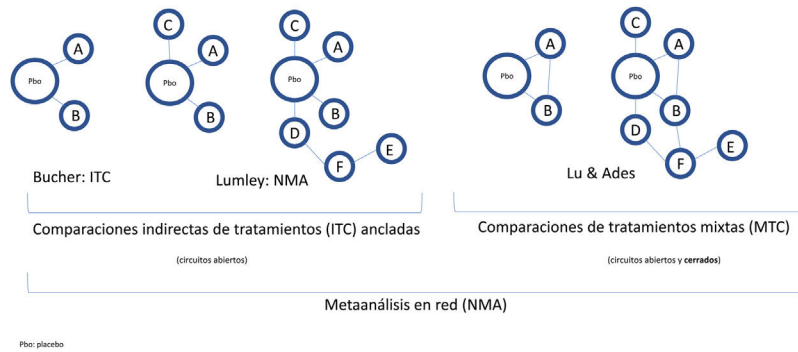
A
Pbo
B
C
Pbo
A
B
C
A
Pbo
B
D
E
F
Bucher: ITC
Lumley: NMA
A
Pbo
B
C
A
Pbo
B
D
E
F
Lu & Ades

Comparaciones indirectas de tratamientos (ITC) ancladas

(circuitos abiertos)

Comparaciones de tratamientos mixtas (MTC)

(circuitos abiertos y cerrados)

Metaanálisis en red (NMA)

Pbo: placebo